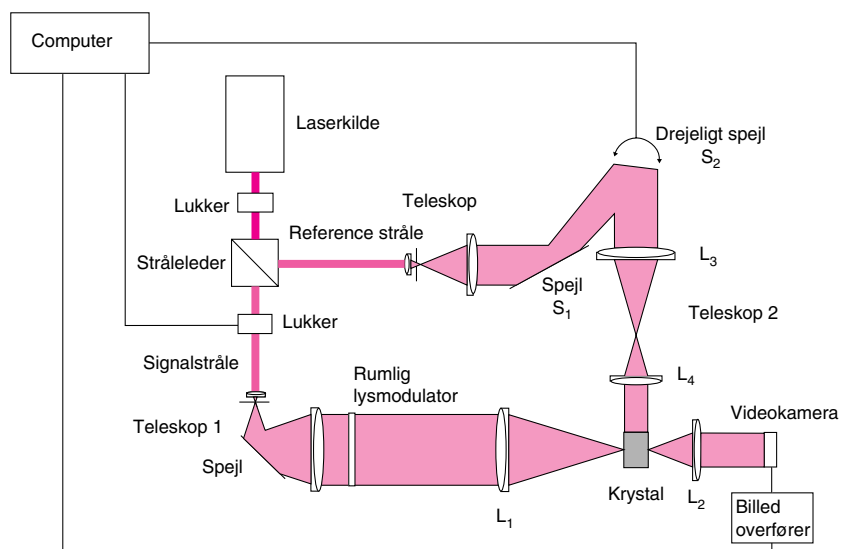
Computer

Laserkilde

Drejeligt spejl $S_2$

Lukker

Teleskop

Reference stråle

Stråleleder

$L_3$

Spejl $S_1$

Lukker

Teleskop 2

Signalstråle

Rumlig lysmodulator

$L_4$

Teleskop 1

Videokamera

Spejl

Krystal

$L_2$

$L_1$

Billed overfører